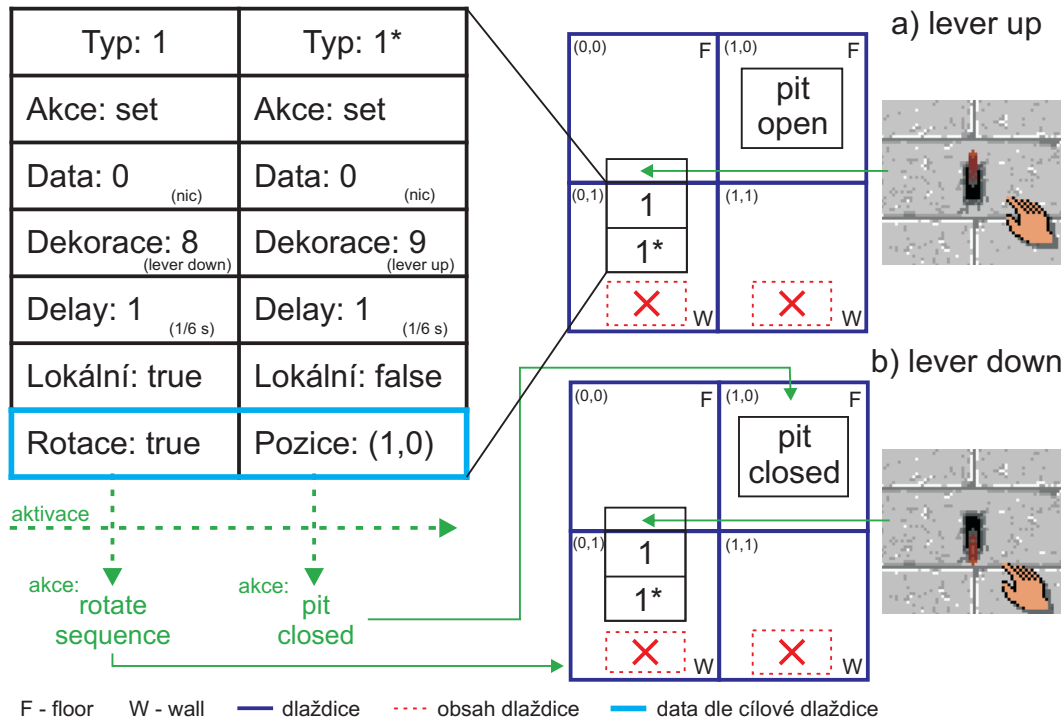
| Typ: 1 | Typ: 1* |
|---|---|
| Akce: set | Akce: set |
| Data: 0 (nic) | Data: 0 (nic) |
| Dekorace: 8 (lever down) | Dekorace: 9 (lever up) |
| Delay: 1 (1/6 s) | Delay: 1 (1/6 s) |
| Lokální: true | Lokální: false |
| Rotace: true | Pozice: (1,0) |

aktivace

akce: rotate sequence

akce: pit closed

a) lever up

(0,0) F
(1,0) F
pit open
(0,1)
1
1*
W
(1,1)
W

b) lever down

(0,0) F
(1,0) F
pit closed
(0,1)
1
1*
W
(1,1)
W

F - floor W - wall dlaždice obsah dlaždice data dle cílové dlaždice